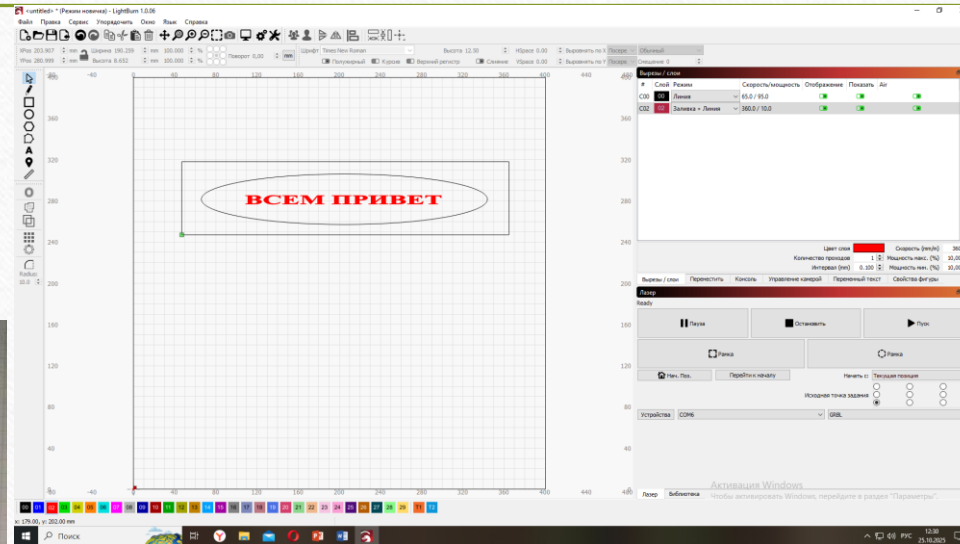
<untitled> * (Режим новичка) - LightBurn 1.0.06

Файл Правка Сервис Упорядочить Окно Язык Справка

XPos 203.907 mm Ширина 190.259 mm 100.000 %
YPos 280.998 mm Высота 8.652 mm 100.000 %
Поворот 0,00 mm
Шрифт Times New Roman
Высота 12.50
HSpace 0.00
Выровнять по X Посеред
Обычный
Полужирный Курсив Верхний регистр Слияние VSpace 0.00 Выровнять по Y Посеред Смещение 0

Radius 10.0

ВСЕМ ПРИВЕТ

-40 0 40 80 120 160 200 240 280 320 360 400
400 360 320 280 240 200 160 120 80 40 0 -40

Вырезы / слои

| # | Слой | Режим | Скорость/мощность | Отображение | Показать | Air |
|---|---|---|---|---|---|---|
| C00 | 00 | Линия | 65.0 / 95.0 | | | |
| C02 | 02 | Заливка + Линия | 360.0 / 10.0 | | | |

Цвет слоя
Скорость (mm/m) 360
Количество проходов 1
Мощность макс. (%) 10,00
Интервал (mm) 0.100
Мощность мин. (%) 10,00

Вырезы / слои Переместить Консоль Управление камерой Переменный текст Свойства фигуры

Лазер
Ready
Пауза Остановить Пуск
Рамка Рамка
Нач. Поз. Перейти к началу Начать с: Текущая позиция
Исходная точка задания
Устройства COM6 GRBL

Лазер Библиотека

Активация Windows
Чтобы активировать Windows, перейдите в раздел "Параметры".

00 01 02 03 04 05 06 07 08 09 10 11 12 13 14 15 16 17 18 19 20 21 22 23 24 25 26 27 28 29 T1 T2

x: 179.00, y: 202.00 mm

Поиск

РУС 12:30 25.10.2025